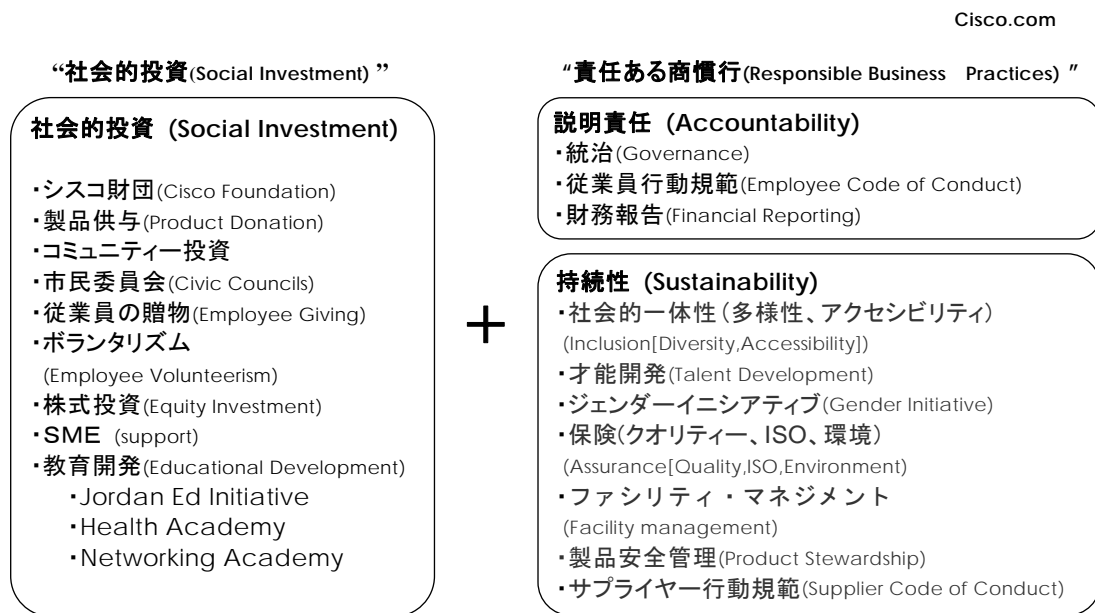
Cisco.com

"社会的投資(Social Investment) "

社会的投資 (Social Investment)

・シスコ財団(Cisco Foundation)
・製品供与(Product Donation)
・コミュニティー投資
・市民委員会(Civic Councils)
・従業員の贈物(Employee Giving)
・ボランタリズム
(Employee Volunteerism)
・株式投資(Equity Investment)
・SME (support)
・教育開発(Educational Development)
・Jordan Ed Initiative
・Health Academy
・Networking Academy

+

"責任ある商慣行(Responsible Business Practices) "

説明責任 (Accountability)
・統治(Governance)
・従業員行動規範(Employee Code of Conduct)
・財務報告(Financial Reporting)

持続性 (Sustainability)
・社会的一体性(多様性、アクセシビリティ)
(Inclusion[Diversity,Accessibility])
・才能開発(Talent Development)
・ジェンダーイニシアティブ(Gender Initiative)
・保険(クオリティー、ISO、環境)
(Assurance[Quality,ISO,Environment)
・ファシリティ・マネジメント
(Facility management)
・製品安全管理(Product Stewardship)
・サプライヤー行動規範(Supplier Code of Conduct)